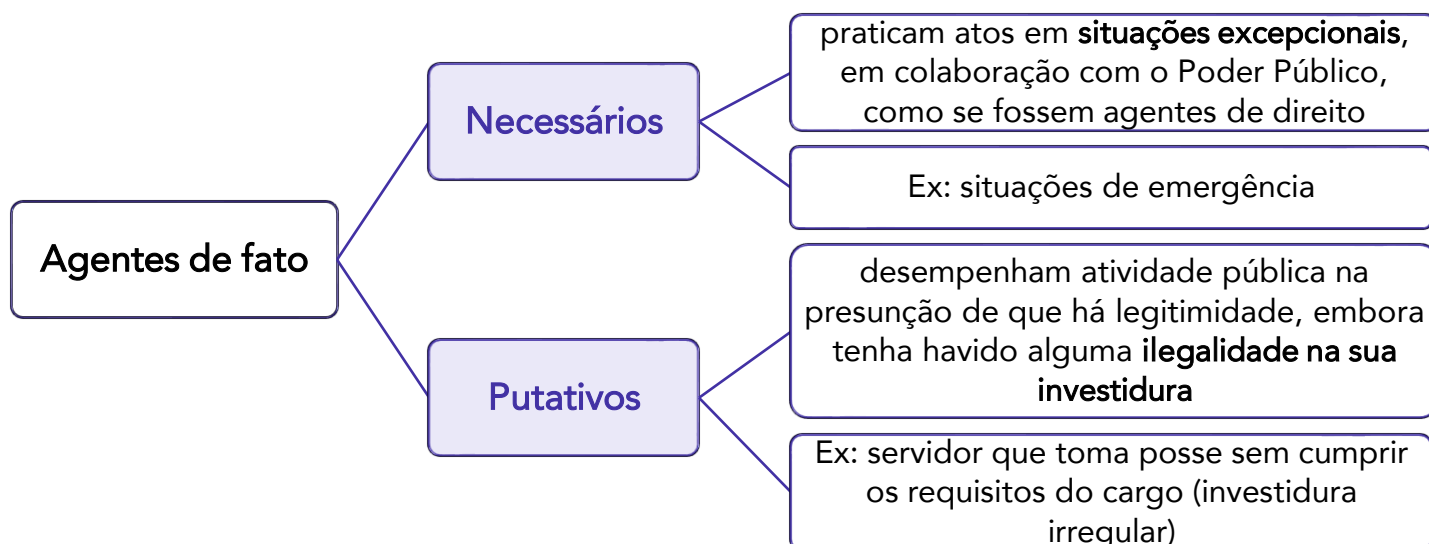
Agentes de fato

Necessários

praticam atos em situações excepcionais, em colaboração com o Poder Público, como se fossem agentes de direito

Ex: situações de emergência

Putativos

desempenham atividade pública na presunção de que há legitimidade, embora tenha havido alguma ilegalidade na sua investidura

Ex: servidor que toma posse sem cumprir os requisitos do cargo (investidura irregular)